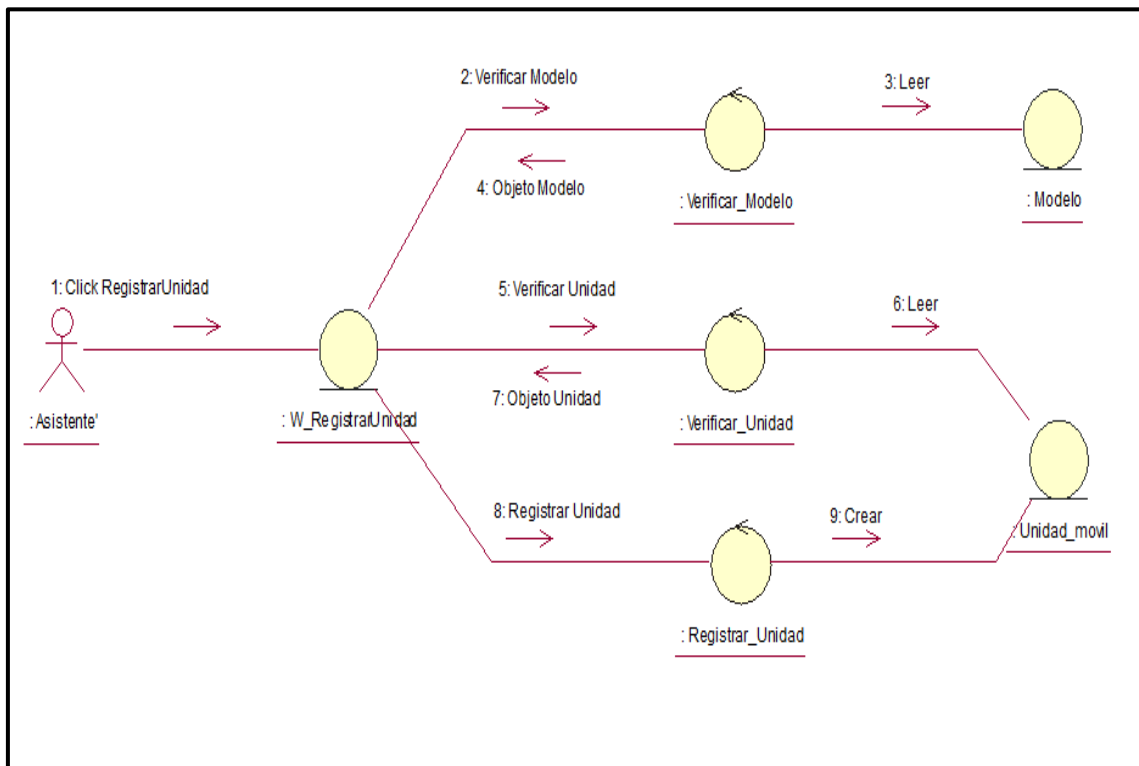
2: Verificar Modelo

3: Leer

4: Objeto Modelo

: Verificar_Modelo

: Modelo

1: Click RegistrarUnidad

5: Verificar Unidad

6: Leer

7: Objeto Unidad

: Asistente'

: W_RegistrarUnidad

: Verificar_Unidad

8: Registrar Unidad

9: Crear

: Unidad_movil

: Registrar_Unidad